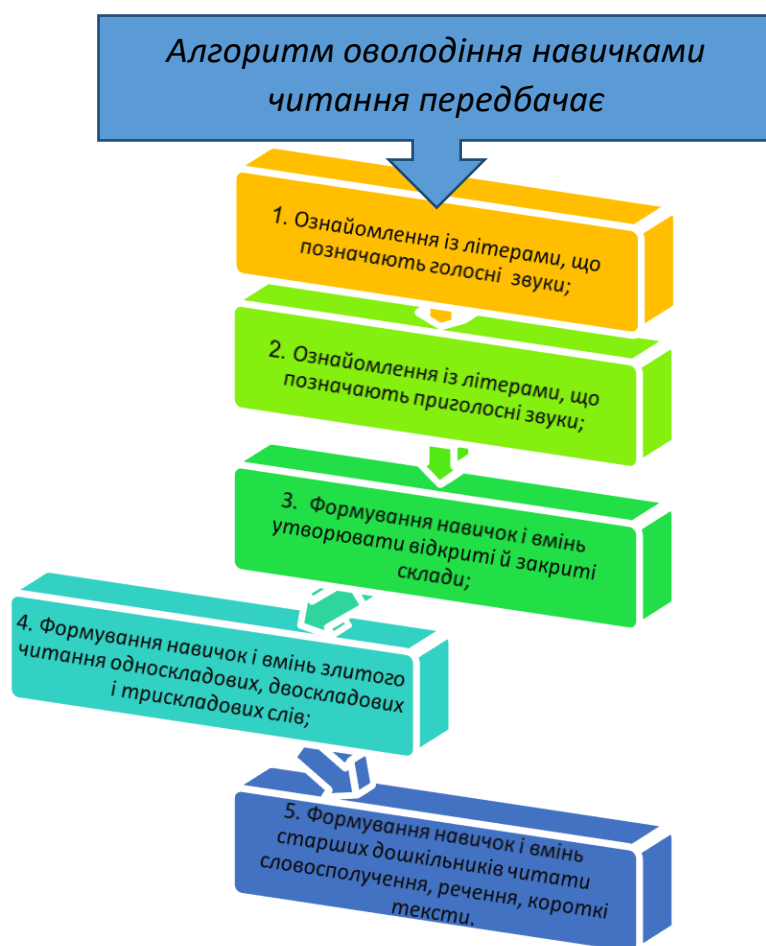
Алгоритм оволодіння навичками читання передбачає

1. Ознайомлення із літерами, що позначають голосні звуки;

2. Ознайомлення із літерами, що позначають приголосні звуки;

3. Формування навичок і вмінь утворювати відкриті й закриті склади;

4. Формування навичок і вмінь злитого читання односкладових, двоскладових і трискладових слів;

5. Формування навичок і вмінь старших дошкільників читати словосполучення, речення, короткі тексти.